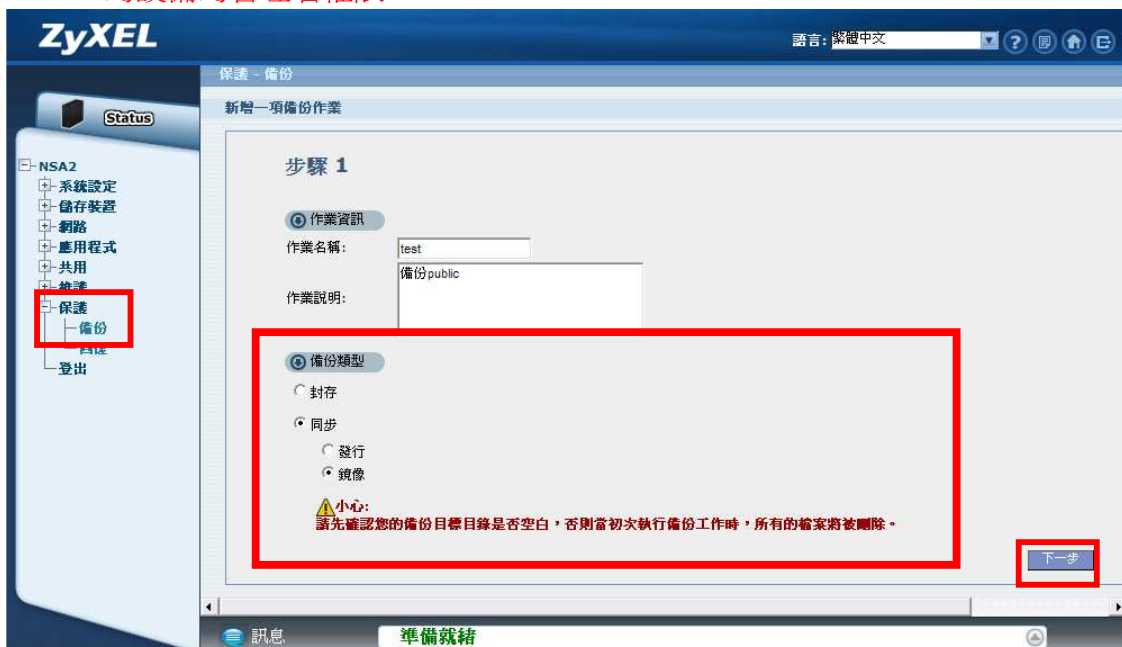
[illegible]

ZyXEL

語言: 繁體中文

Status

NSA2
系統設定
儲存裝置
網路
應用程式
共用
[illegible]
保護
備份
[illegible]
登出

保護 - 備份

新增一項備份作業

步驟 1

作業資訊

作業名稱: test

作業說明: 備份public

備份類型

封存

同步

發行

鏡像

小心:
請先確認您的備份目標目錄是否空白，否則當初次執行備份工作時，所有的檔案將被刪除。

下一步

訊息 準備就緒